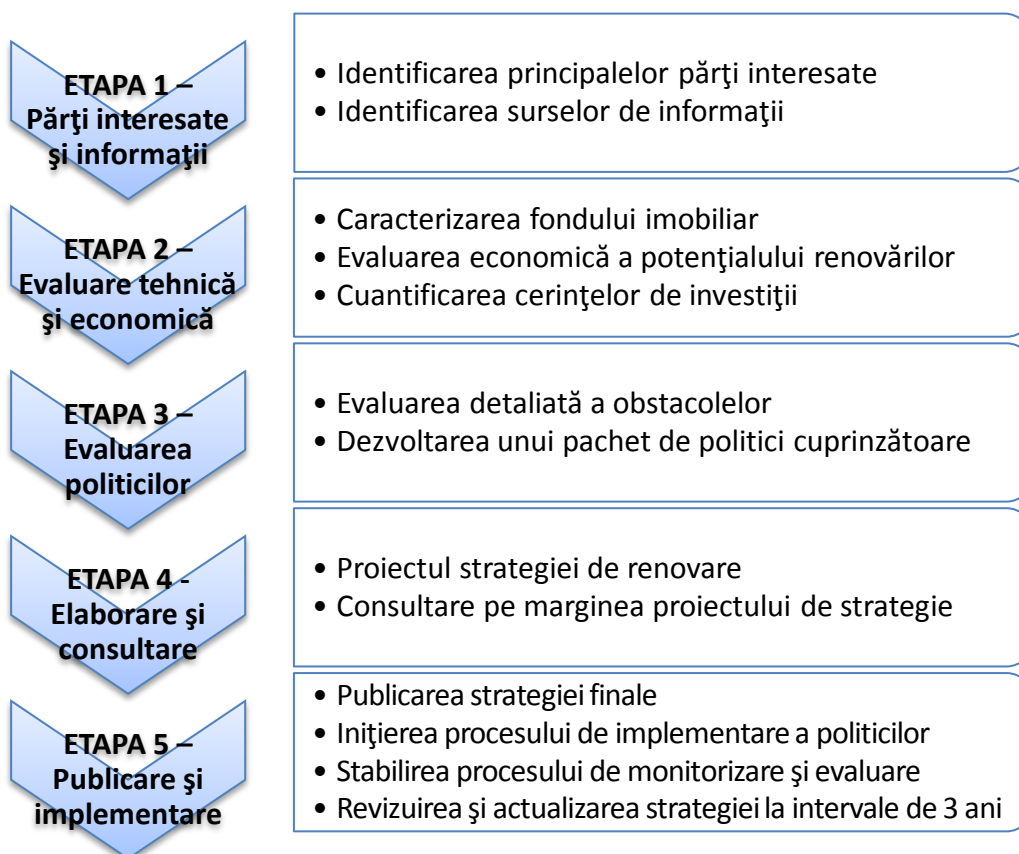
ETAPA 1 – Părţi interesate şi informaţii

• Identificarea principalelor părţi interesate
• Identificarea surselor de informaţii

ETAPA 2 – Evaluare tehnică şi economică

• Caracterizarea fondului imobiliar
• Evaluarea economică a potenţialului renovărilor
• Cuantificarea cerinţelor de investiţii

ETAPA 3 – Evaluarea politicilor

• Evaluarea detaliată a obstacolelor
• Dezvoltarea unui pachet de politici cuprinzătoare

ETAPA 4 - Elaborare şi consultare

• Proiectul strategiei de renovare
• Consultare pe marginea proiectului de strategie

ETAPA 5 – Publicare şi implementare

• Publicarea strategiei finale
• Iniţierea procesului de implementare a politicilor
• Stabilirea procesului de monitorizare şi evaluare
• Revizuirea şi actualizarea strategiei la intervale de 3 ani